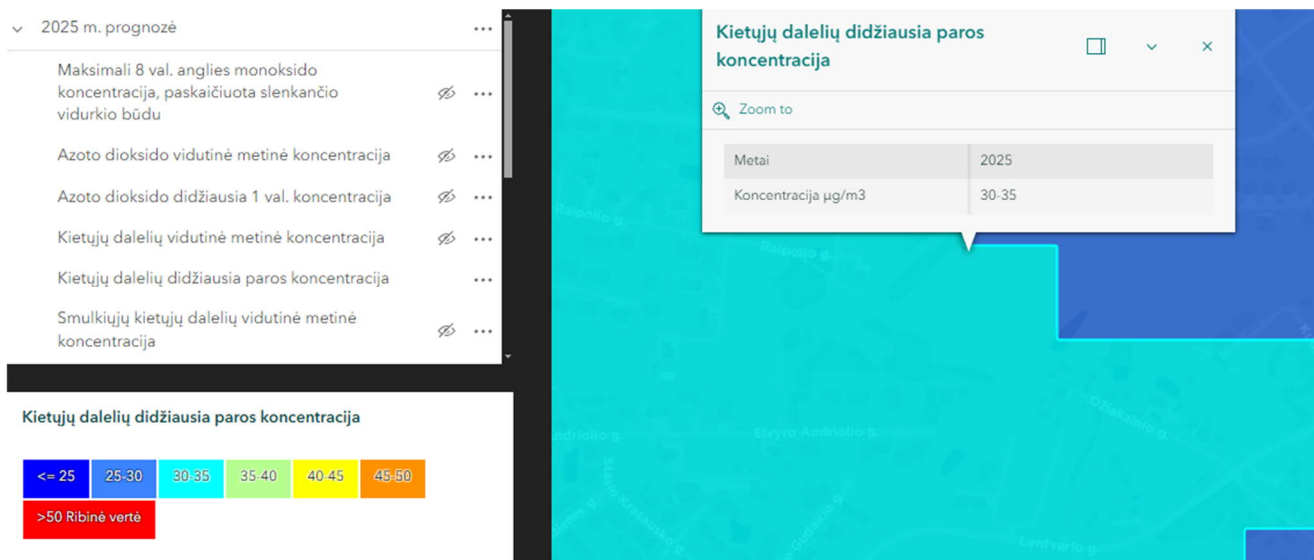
2025 m. prognozė

Maksimali 8 val. anglies monoksido koncentracija, paskaičiuota slenkančio vidurkio būdu

Azoto dioksido vidutinė metinė koncentracija

Azoto dioksido didžiausia 1 val. koncentracija

Kietųjų dalelių vidutinė metinė koncentracija

Kietųjų dalelių didžiausia paros koncentracija

Smulkiųjų kietųjų dalelių vidutinė metinė koncentracija

Kietųjų dalelių didžiausia paros koncentracija

<= 25 | 25-30 | 30-35 | 35-40 | 40-45 | 45-50

>50 Ribinė vertė

Kietųjų dalelių didžiausia paros koncentracija

Zoom to

| Metai | 2025 |
|---|---|
| Koncentracija µg/m3 | 30-35 |

Raipolio g.
Raipolio g.
Andriolio g.
Elvyro Andriolio g.
Ožkakalnio g.
Stasio Krasausko g.
Gudaičio g.
Lentvario g.
Jones g.